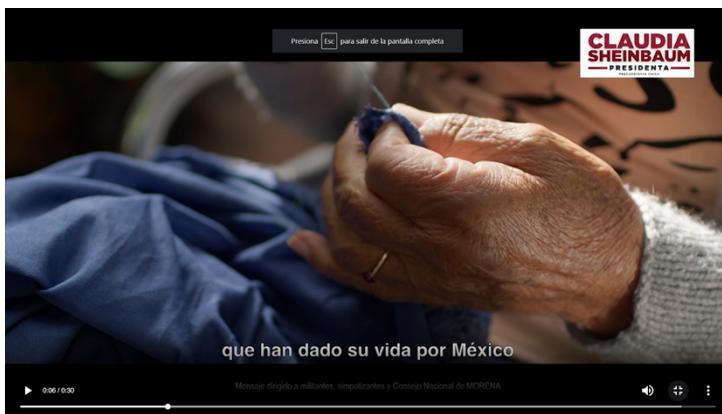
Presiona Esc para salir de la pantalla completa

CLAUDIA SHEINBAUM PRESIDENTA

PRECANDIDATA ÚNICA

que han dado su vida por México

0:06 / 0:30

Mensaje dirigido a militantes, simpatizantes y Consejo Nacional de MORENA